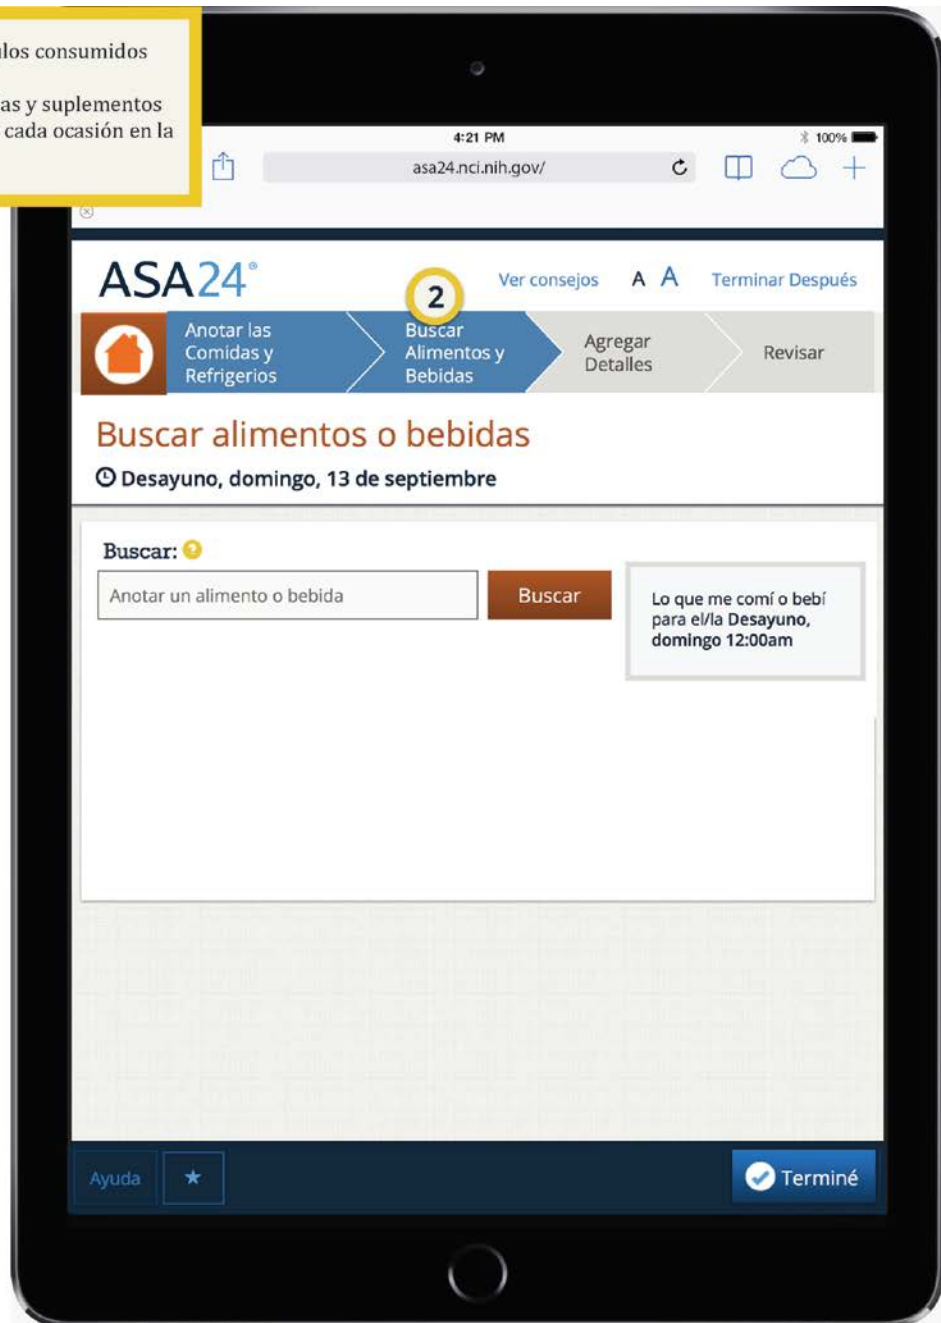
los consumidos

as y suplementos cada ocasión en la

4:21 PM

100%

asa24.nci.nih.gov/

ASA24®

Ver consejos A A Terminar Después

2

Anotar las Comidas y Refrigerios

Buscar Alimentos y Bebidas

Agregar Detalles

Revisar

Buscar alimentos o bebidas

Desayuno, domingo, 13 de septiembre

Buscar:

Anotar un alimento o bebida

Buscar

Lo que me comí o bebí para el/la Desayuno, domingo 12:00am

Ayuda

★

Terminé